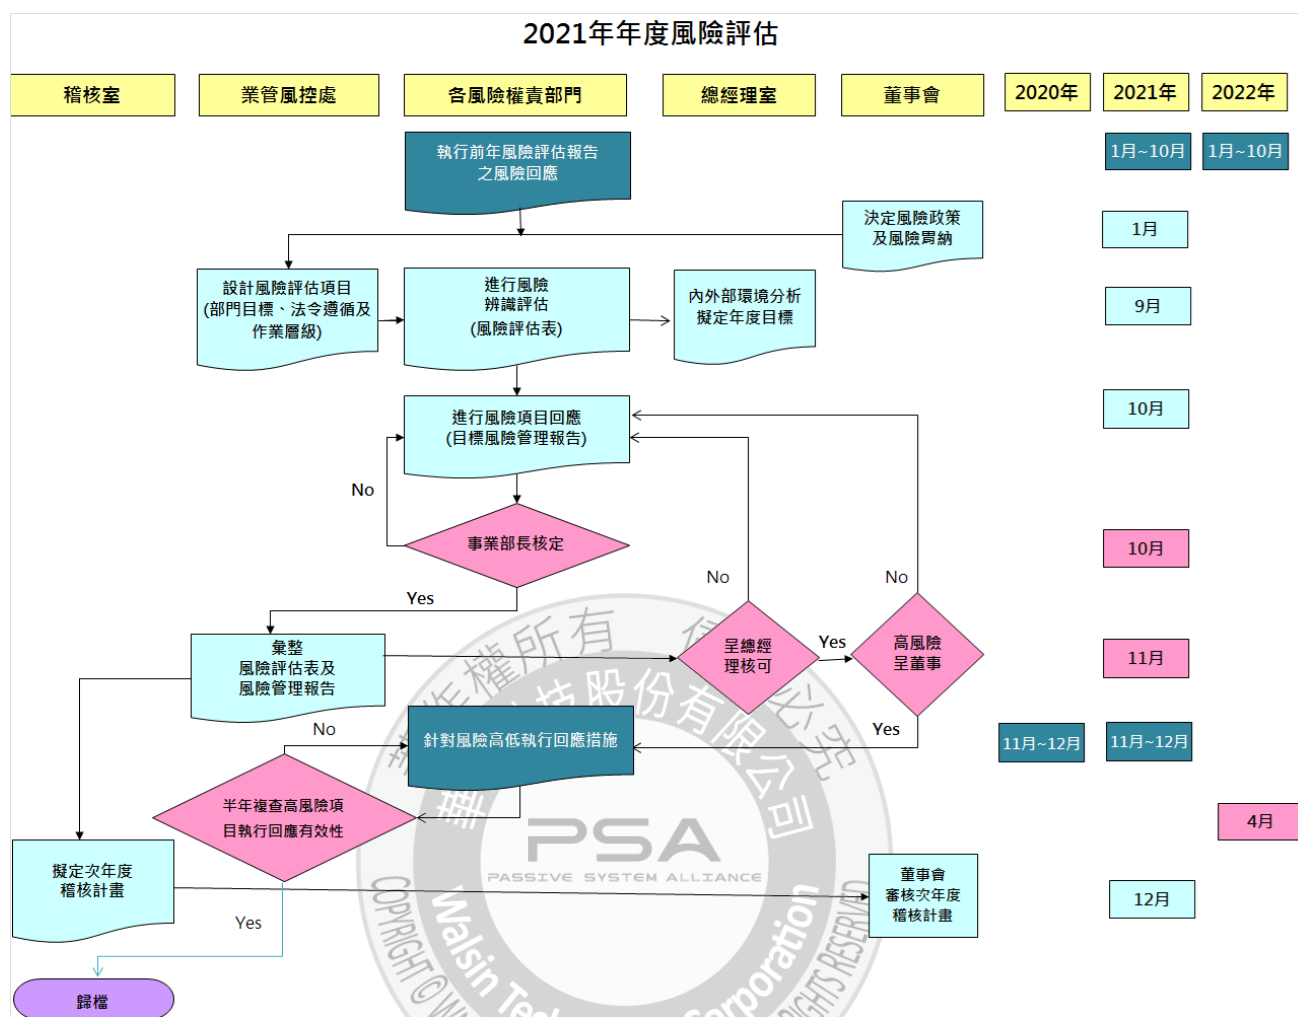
2021年年度風險評估

稽核室

業管風控處

各風險權責部門

總經理室

董事會

2020年

2021年

2022年

執行前年風險評估報告之風險回應

1月~10月

1月~10月

決定風險政策及風險胃納

1月

設計風險評估項目(部門目標、法令遵循及作業層級)

進行風險辨識評估(風險評估表)

內外部環境分析擬定年度目標

9月

進行風險項目回應(目標風險管理報告)

10月

No

事業部長核定

10月

No

No

Yes

彙整風險評估表及風險管理報告

呈總經理核可

Yes

高風險呈董事

11月

No

Yes

針對風險高低執行回應措施

11月~12月

11月~12月

半年複查高風險項目執行回應有效性

4月

擬定次年度稽核計畫

董事會審核次年度稽核計畫

12月

Yes

歸檔

華新科技股份有限公司 著作權所有

PSA

PASSIVE SYSTEM ALLIANCE

COPYRIGHT © Walsin Technology Corporation ALL RIGHTS RESERVED